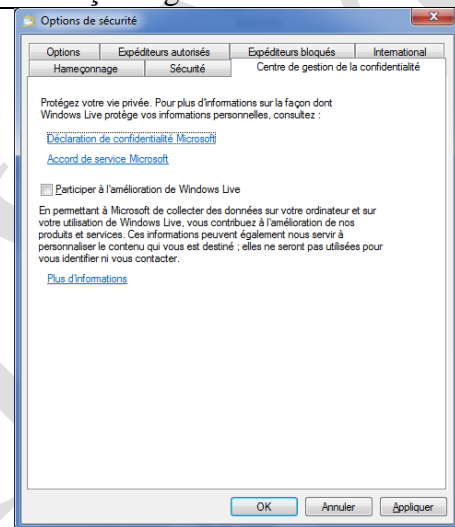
Options de sécurité

Options | Expéditeurs autorisés | Expéditeurs bloqués | International
Hameçonnage | Sécurité | Centre de gestion de la confidentialité

Protégez votre vie privée. Pour plus d'informations sur la façon dont Windows Live protège vos informations personnelles, consultez :

Déclaration de confidentialité Microsoft

Accord de service Microsoft

Participer à l'amélioration de Windows Live

En permettant à Microsoft de collecter des données sur votre ordinateur et sur votre utilisation de Windows Live, vous contribuez à l'amélioration de nos produits et services. Ces informations peuvent également nous servir à personnaliser le contenu qui vous est destiné ; elles ne seront pas utilisées pour vous identifier ni vous contacter.

Plus d'informations

OK Annuler Appliquer